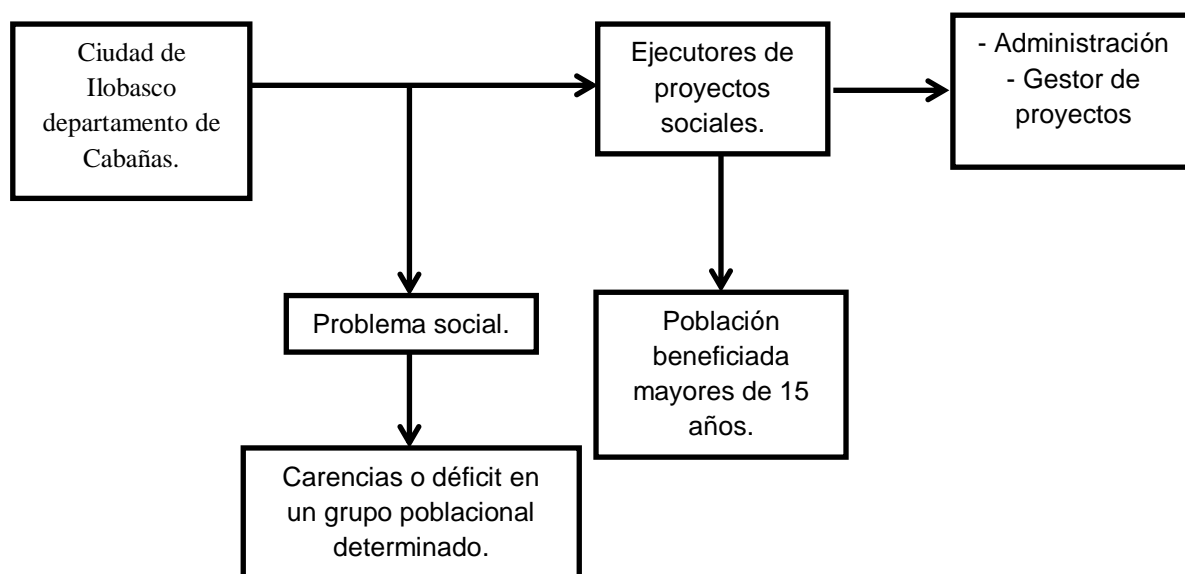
Ciudad de Ilobasco departamento de Cabañas.

Ejecutores de proyectos sociales.

- Administración
- Gestor de proyectos

Problema social.

Población beneficiada mayores de 15 años.

Carencias o déficit en un grupo poblacional determinado.